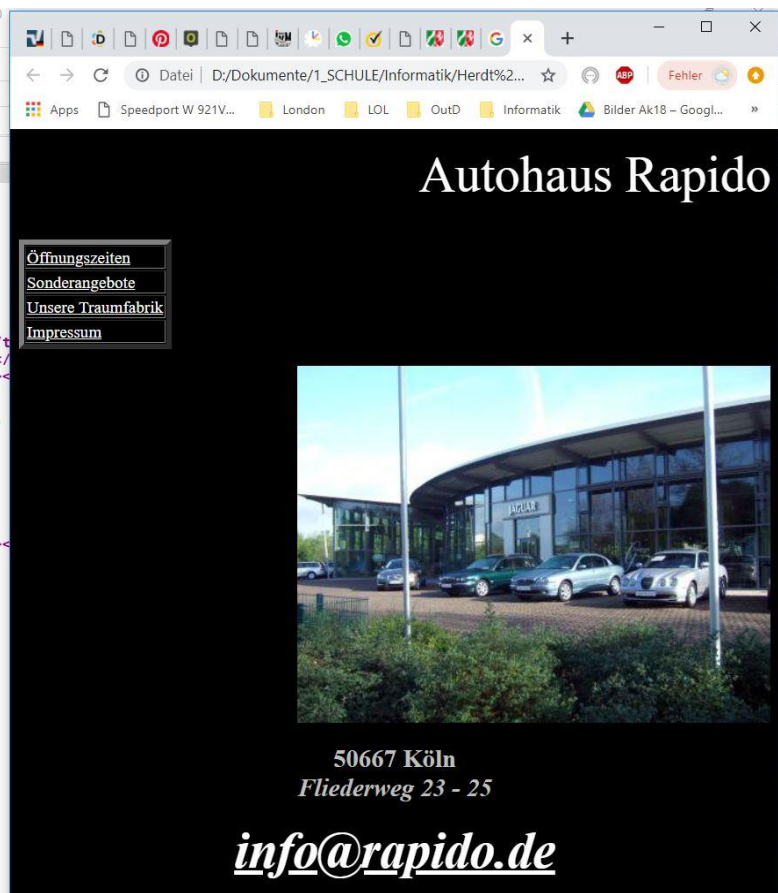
Datei | D:/Dokumente/1_SCHULE/Informatik/Herdt%2...

Fehler

Apps Speedport W 921V... London LOL OutD Informatik Bilder Ak18 – Googl... »

Autohaus Rapido

Öffnungszeiten
Sonderangebote
Unsere Traumfabrik
Impressum

JAGUAR

50667 Köln
Fliederweg 23 - 25

info@rapido.de